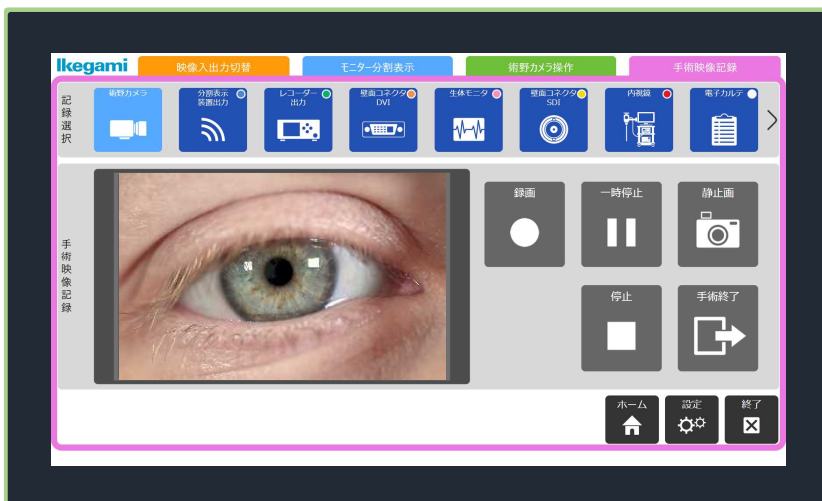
Ikegami

映像入出力切替

モニター分割表示

術野カメラ操作

手術映像記録

記録選択

術野カメラ

分割表示装置出力

レコーダー出力

壁面コネクタDVI

生体モニタ

壁面コネクタSDI

内視鏡

電子カルテ

手術映像記録

録画

一時停止

静止画

停止

手術終了

ホーム

設定

終了